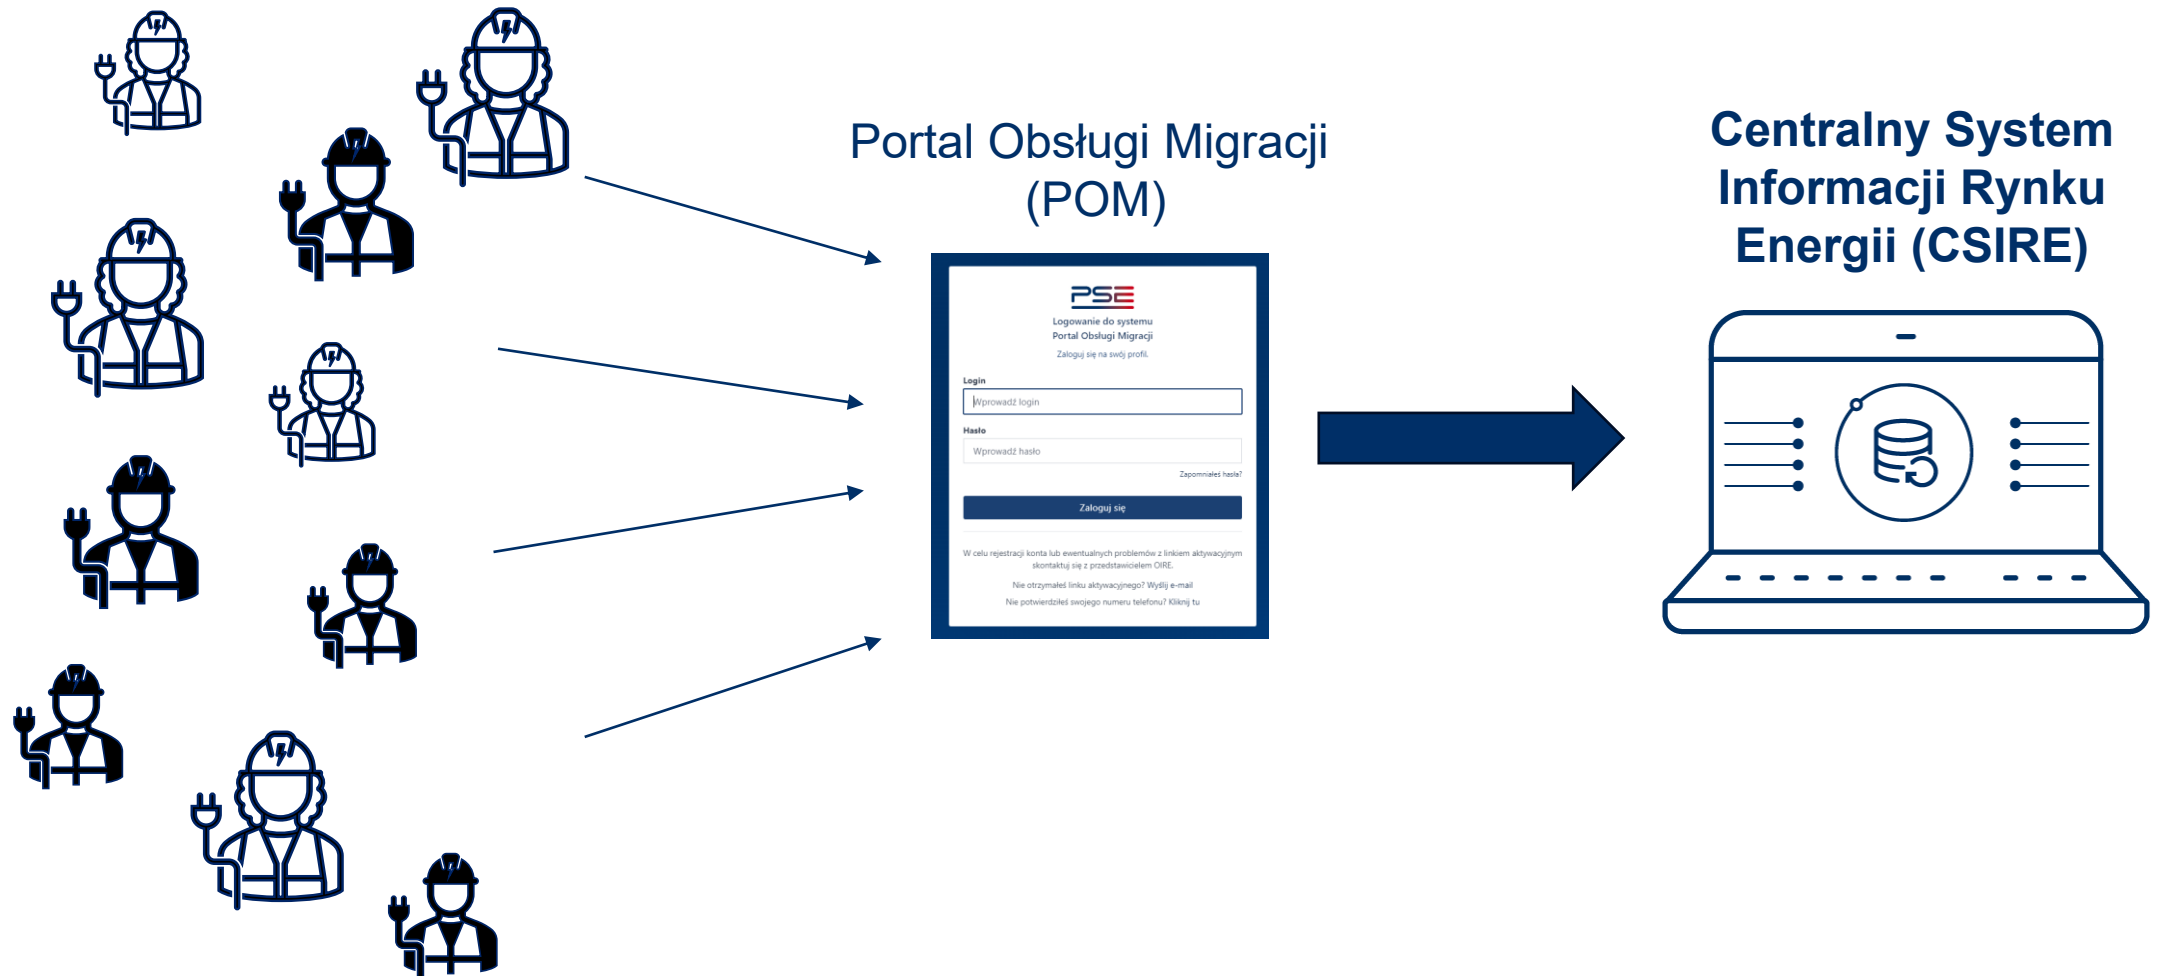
Portal Obsługi Migracji (POM)

PSE

Logowanie do systemu
Portal Obsługi Migracji
Zaloguj się na swój profil.

Login
Wprowadź login

Hasło
Wprowadź hasło

Zapomniałeś hasła?

Zaloguj się

W celu rejestracji konta lub ewentualnych problemów z linkiem aktywacyjnym skontaktuj się z przedstawicielem OIRE.

Nie otrzymałeś linku aktywacyjnego? Wyślij e-mail

Nie potwierdziłeś swojego numeru telefonu? Kliknij tu

Centralny System Informacji Rynku Energii (CSIRE)